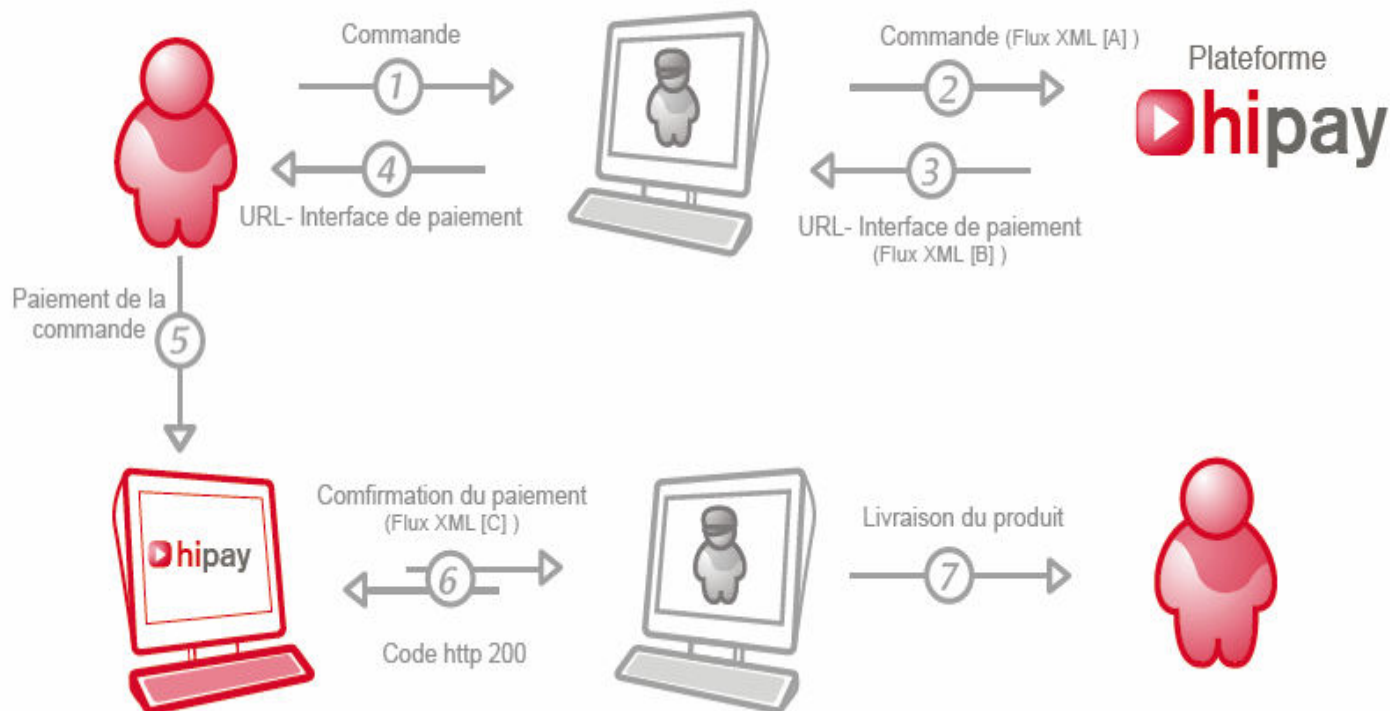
Commande
1
Commande (Flux XML [A] )
2
Plateforme
hipay
4
URL- Interface de paiement
3
URL- Interface de paiement (Flux XML [B] )

Paiement de la commande
5

hipay
Comfirmation du paiement (Flux XML [C] )
6
Code http 200
Livraison du produit
7